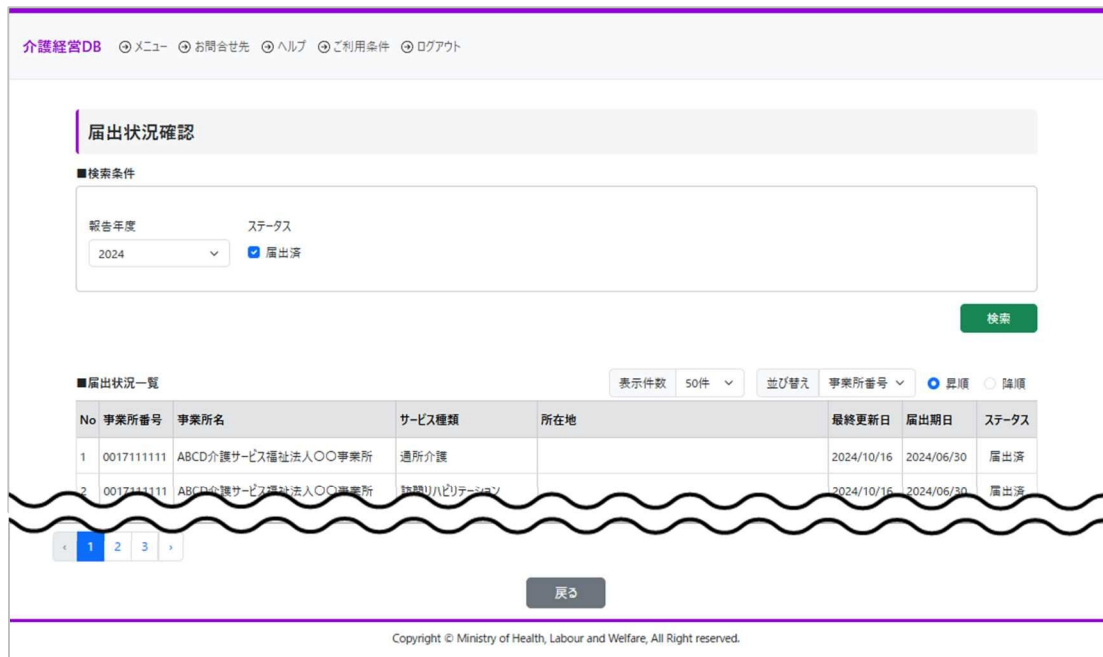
介護経営DB ⊕メニュー ⊕お問合せ先 ⊕ヘルプ ⊕ご利用条件 ⊕ログアウト

届出状況確認

■検索条件

報告年度
2024

ステータス
届出済

検索

■届出状況一覧

表示件数 50件 並び替え 事業所番号 昇順 降順

| No | 事業所番号 | 事業所名 | サービス種類 | 所在地 | 最終更新日 | 届出期日 | ステータス |
|---|---|---|---|---|---|---|---|
| 1 | 0017111111 | ABCD介護サービス福祉法人〇〇事業所 | 通所介護 | | 2024/10/16 | 2024/06/30 | 届出済 |
| 2 | 0017111111 | ABCD介護サービス福祉法人〇〇事業所 | 訪問リハビリテーション | | 2024/10/16 | 2024/06/30 | 届出済 |

‹ 1 2 3 ›

戻る

Copyright © Ministry of Health, Labour and Welfare, All Right reserved.